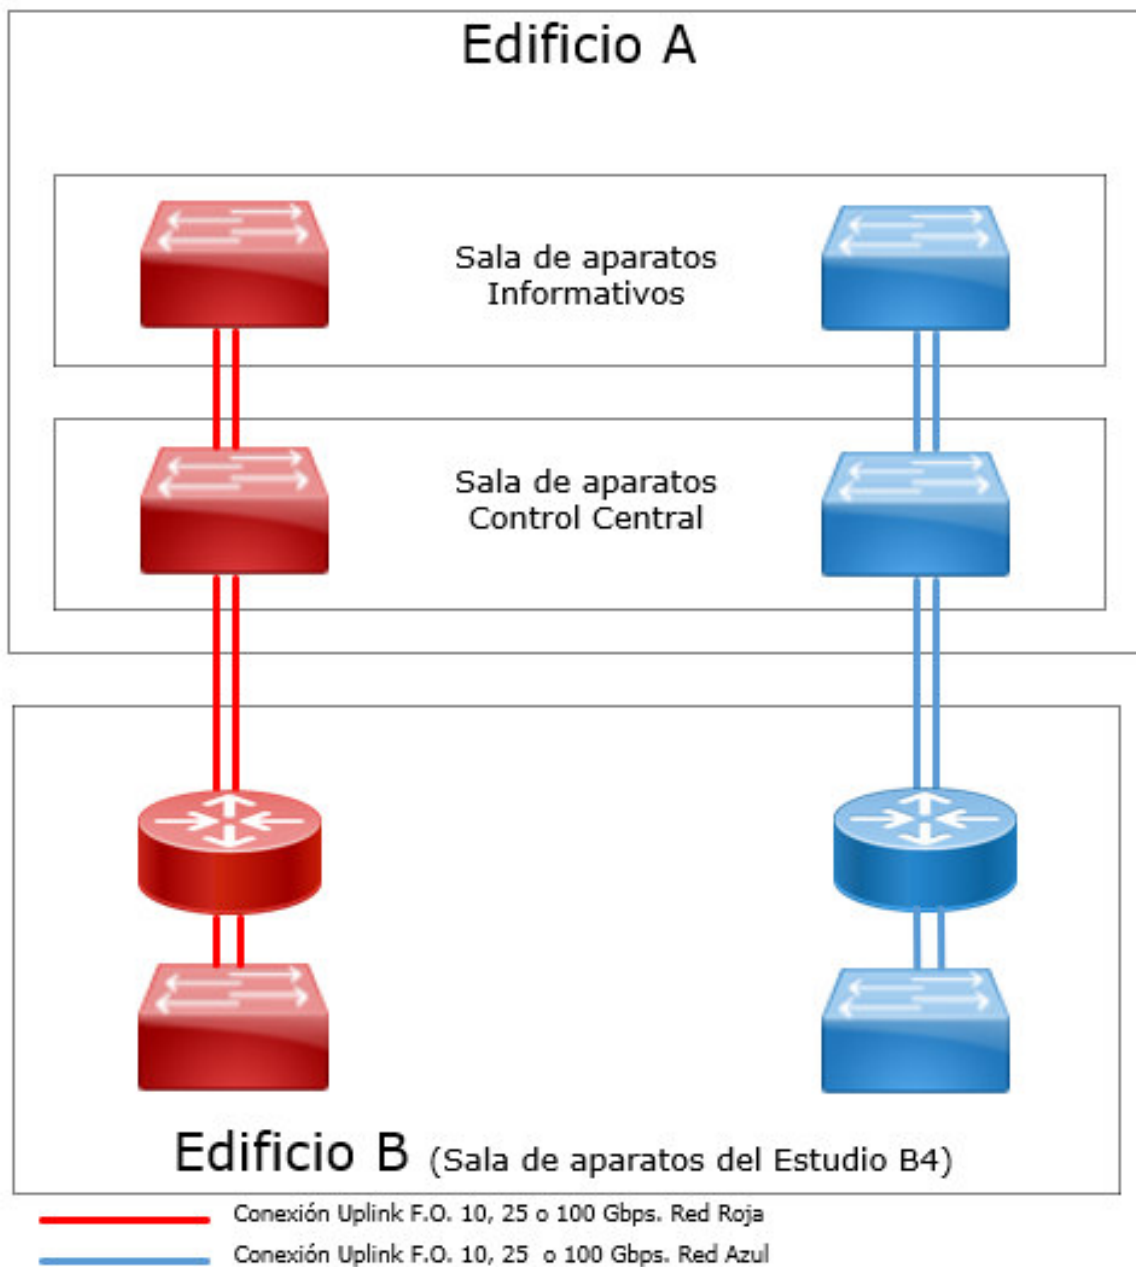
Edificio A

Sala de aparatos Informativos

Sala de aparatos Control Central

Edificio B (Sala de aparatos del Estudio B4)

Conexión Uplink F.O. 10, 25 o 100 Gbps. Red Roja

Conexión Uplink F.O. 10, 25 o 100 Gbps. Red Azul